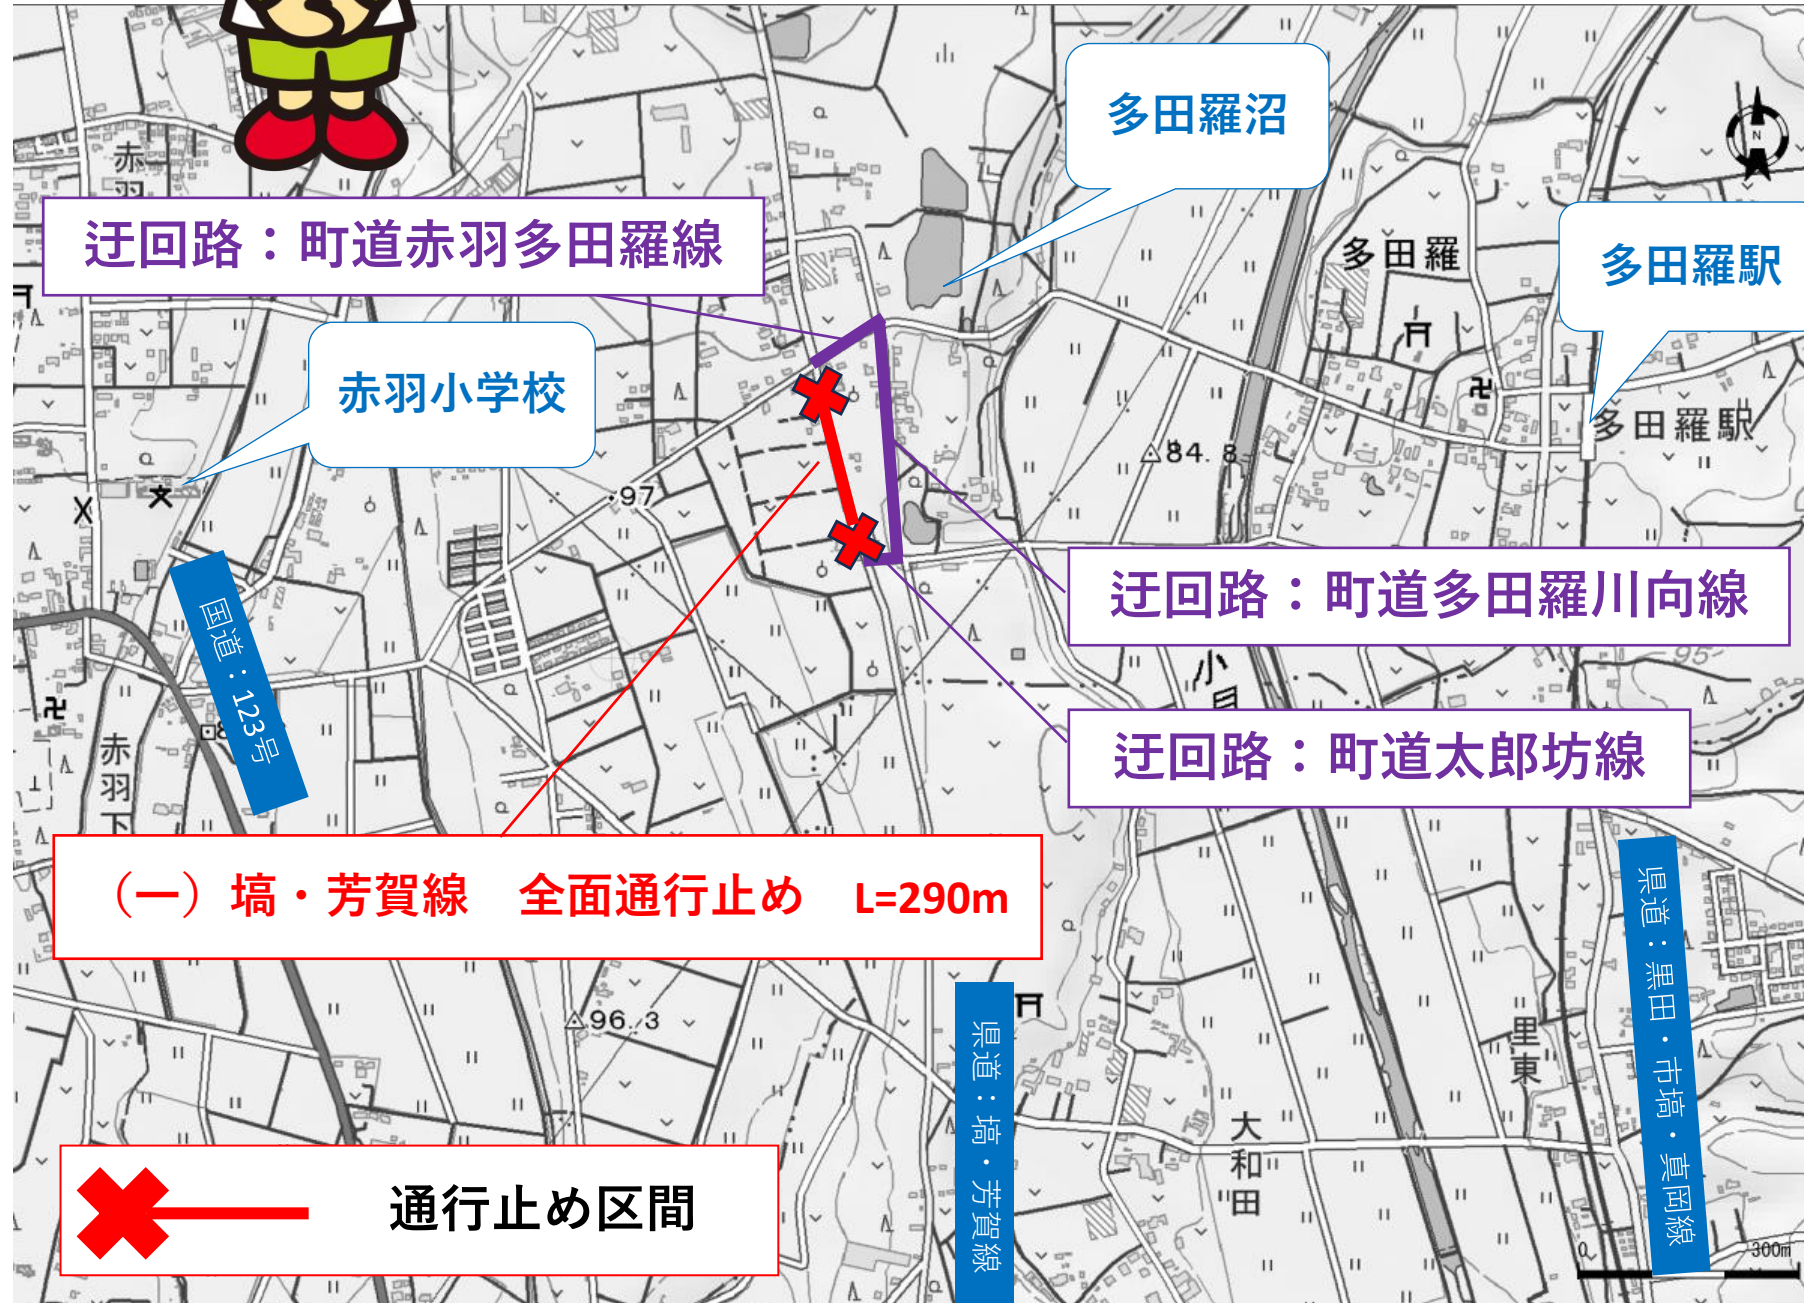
多田羅沼

迂回路：町道赤羽多田羅線

多田羅駅

赤羽小学校

多田羅

多田羅駅

84.8

97

赤羽

国道：123号

迂回路：町道多田羅川向線

迂回路：町道太郎坊線

95

赤羽下

（一）塙・芳賀線　全面通行止め　L=290m

96.3

県道：塙・芳賀線

県道：黒田・市塙・真岡線

里東

大和田

通行止め区間

300m